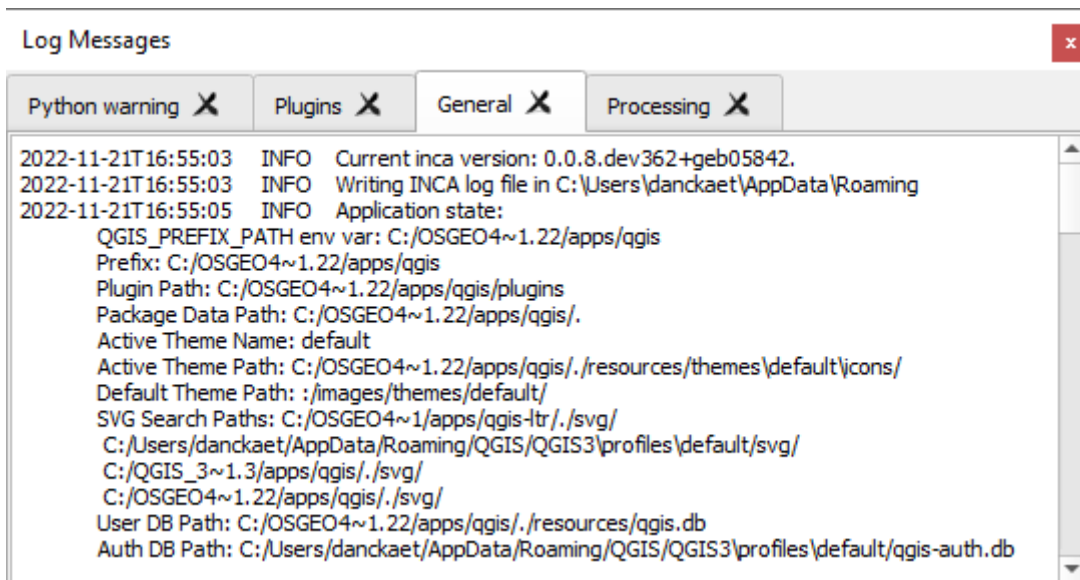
Log Messages

Python warning | Plugins | General | Processing

2022-11-21T16:55:03 INFO Current inca version: 0.0.8.dev362+geb05842.
2022-11-21T16:55:03 INFO Writing INCA log file in C:\Users\danckaet\AppData\Roaming
2022-11-21T16:55:05 INFO Application state:
QGIS_PREFIX_PATH env var: C:/OSGEO4~1.22/apps/qgis
Prefix: C:/OSGEO4~1.22/apps/qgis
Plugin Path: C:/OSGEO4~1.22/apps/qgis/plugins
Package Data Path: C:/OSGEO4~1.22/apps/qgis/.
Active Theme Name: default
Active Theme Path: C:/OSGEO4~1.22/apps/qgis/./resources/themes\default\icons/
Default Theme Path: :/images/themes/default/
SVG Search Paths: C:/OSGEO4~1/apps/qgis-ltr/./svg/
C:/Users/danckaet/AppData/Roaming/QGIS/QGIS3\profiles\default/svg/
C:/QGIS_3~1.3/apps/qgis/./svg/
C:/OSGEO4~1.22/apps/qgis/./svg/
User DB Path: C:/OSGEO4~1.22/apps/qgis/./resources/qgis.db
Auth DB Path: C:/Users/danckaet/AppData/Roaming/QGIS/QGIS3\profiles\default/qgis-auth.db